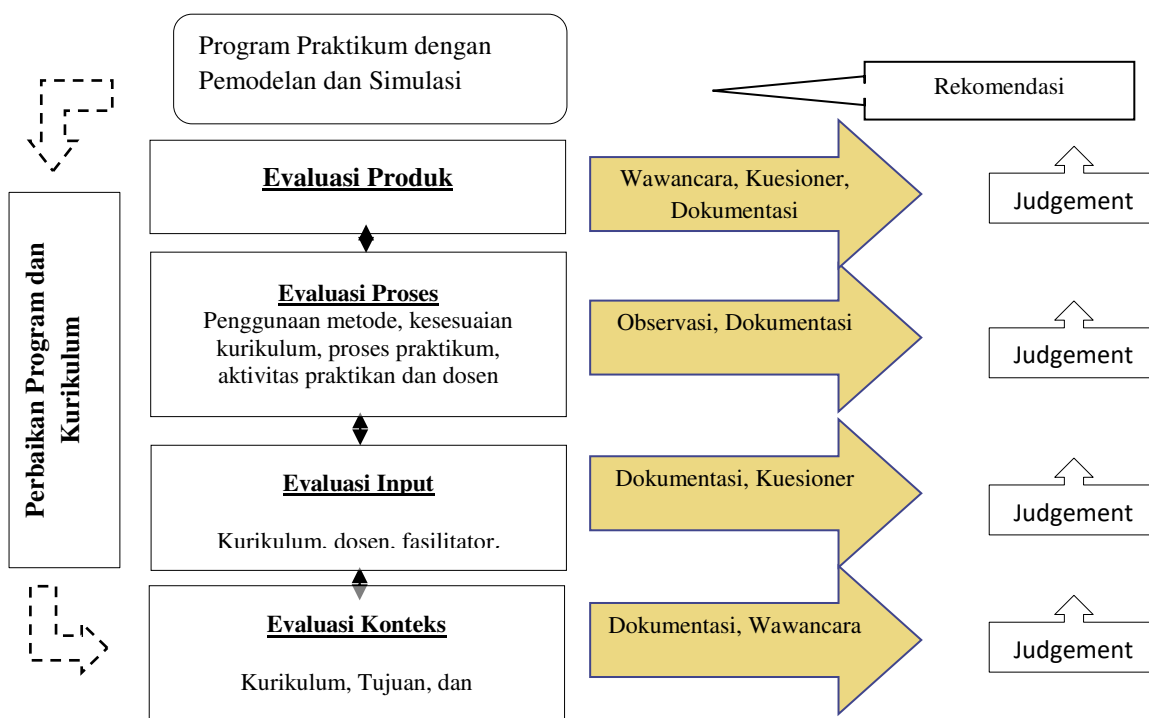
Program Praktikum dengan Pemodelan dan Simulasi

Rekomendasi

Perbaikan Program dan Kurikulum

Evaluasi Produk

Wawancara, Kuesioner, Dokumentasi

Judgement

Evaluasi Proses
Penggunaan metode, kesesuaian kurikulum, proses praktikum, aktivitas praktikan dan dosen

Observasi, Dokumentasi

Judgement

Evaluasi Input

Kurikulum, dosen, fasilitator,

Dokumentasi, Kuesioner

Judgement

Evaluasi Konteks

Kurikulum, Tujuan, dan

Dokumentasi, Wawancara

Judgement